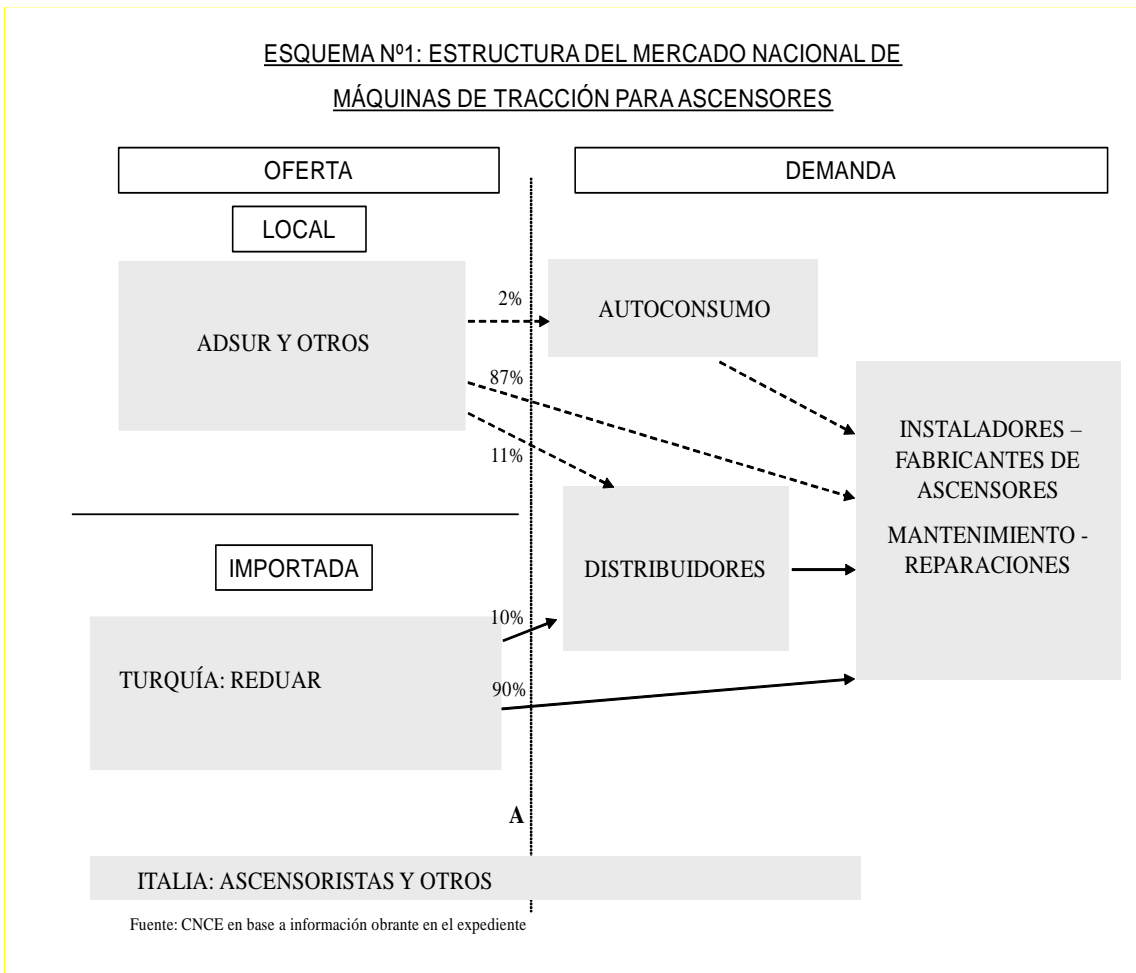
ESQUEMA Nº1: ESTRUCTURA DEL MERCADO NACIONAL DE MÁQUINAS DE TRACCIÓN PARA ASCENSORES

OFERTA

DEMANDA

LOCAL

ADSUR Y OTROS

2%

AUTOCONSUMO

87%

11%

INSTALADORES – FABRICANTES DE ASCENSORES

MANTENIMIENTO - REPARACIONES

IMPORTADA

DISTRIBUIDORES

10%

TURQUÍA: REDUAR

90%

A

ITALIA: ASCENSORISTAS Y OTROS

Fuente: CNCE en base a información obrante en el expediente